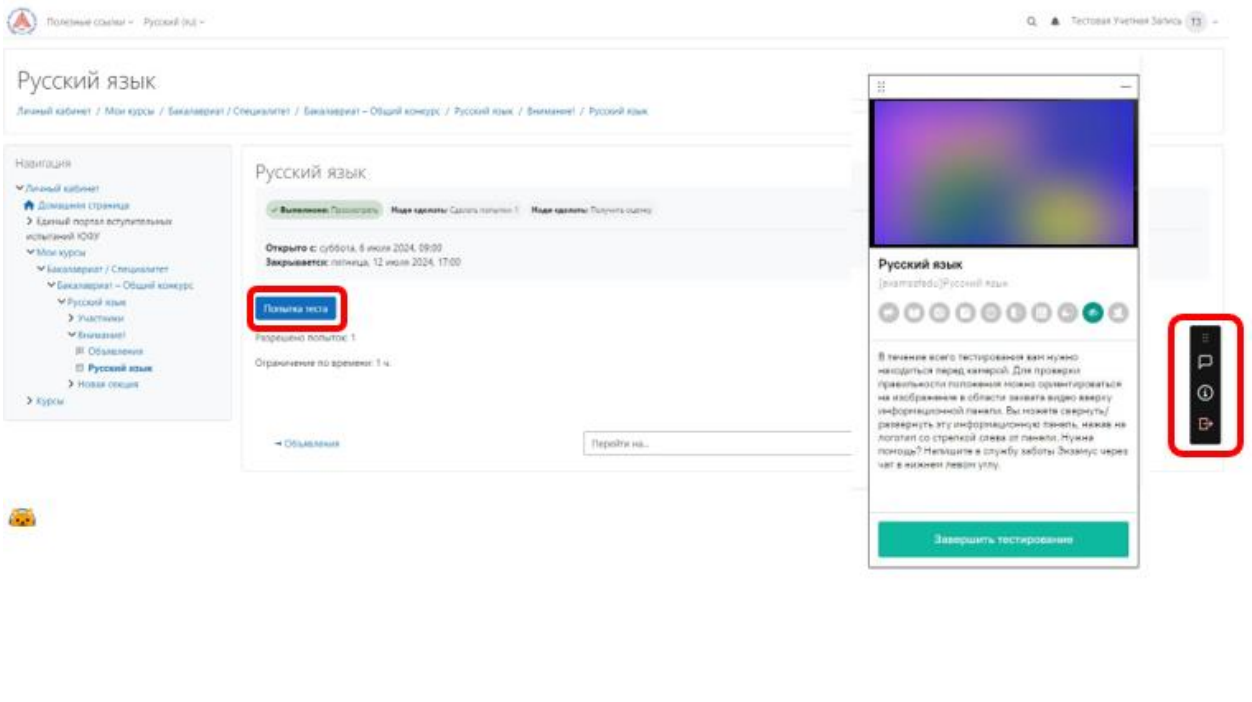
Полезные ссылки ~ Русский (ru) ~

Тестовая Учетная Запись ТЗ

Русский язык

Личный кабинет / Мои курсы / Бакалавриат / Специалитет / Бакалавриат – Общий конкурс / Русский язык / Внимание! / Русский язык

Навигация

Личный кабинет
Домашняя страница
Единый портал вступительных испытаний ЮФУ
Мои курсы
Бакалавриат / Специалитет
Бакалавриат – Общий конкурс
Русский язык
Участники
Внимание!
Объявления
Русский язык
Новая секция
Курсы

Русский язык

✓ Выполнено: Просмотреть Надо сделать: Сделать попытки: 1 Надо сделать: Получить оценку

Открыто с: суббота, 6 июля 2024, 09:00
Закрывается: пятница, 12 июля 2024, 17:00

Попытка теста

Разрешено попыток: 1

Ограничение по времени: 1 ч.

◄ Объявления

Перейти на...

Русский язык

[examusfedu]Русский язык

В течение всего тестирования вам нужно находиться перед камерой. Для проверки правильности положения можно ориентироваться на изображение в области захвата видео вверху информационной панели. Вы можете свернуть/развернуть эту информационную панель, нажав на логотип со стрелкой слева от панели. Нужна помощь? Напишите в службу заботы Экзамус через чат в нижнем левом углу.

Завершить тестирование